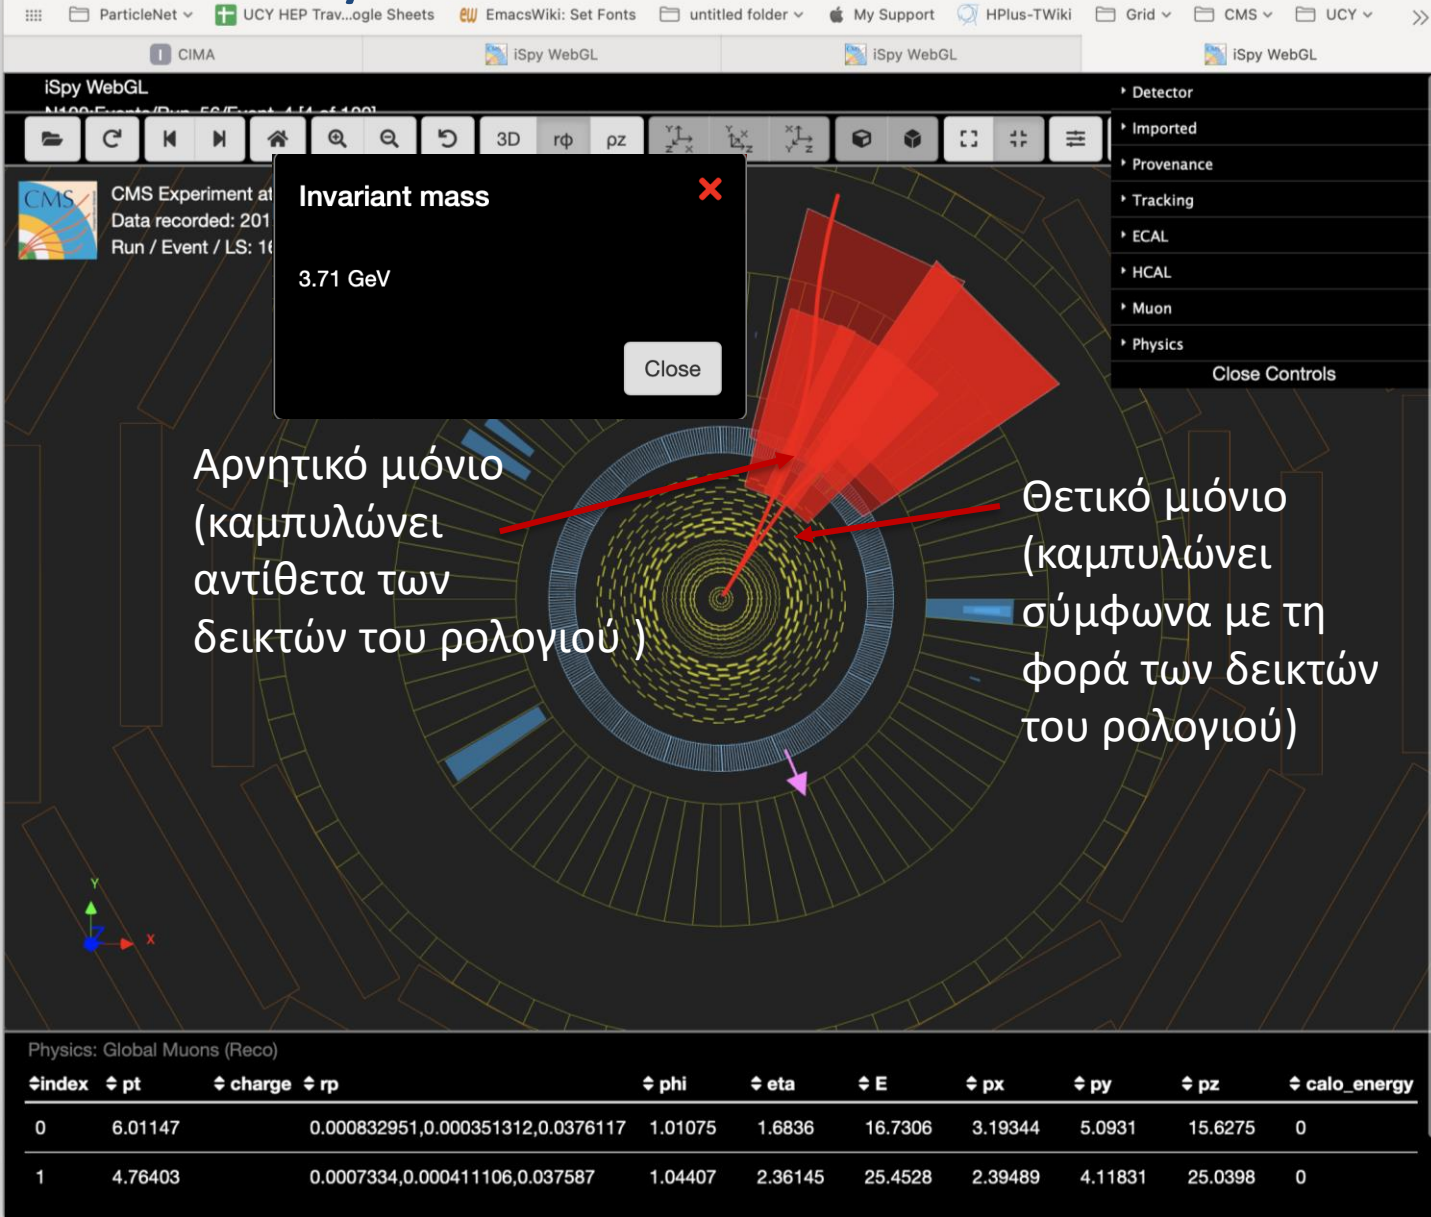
ParticleNet UCY HEP Trav...ogle Sheets EmacsWiki: Set Fonts untitled folder My Support HPlus-TWiki Grid CMS UCY

CIMA iSpy WebGL iSpy WebGL iSpy WebGL

iSpy WebGL

3D rφ ρz

CMS Experiment at
Data recorded: 201
Run / Event / LS: 1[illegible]

Invariant mass

3.71 GeV

Close

Detector
Imported
Provenance
Tracking
ECAL
HCAL
Muon
Physics
Close Controls

Αρνητικό μιόνιο (καμπυλώνει αντίθετα των δεικτών του ρολογιού )

Θετικό μιόνιο (καμπυλώνει σύμφωνα με τη φορά των δεικτών του ρολογιού)

Y
X

Physics: Global Muons (Reco)

| index | pt | charge | rp | phi | eta | E | px | py | pz | calo_energy |
|---|---|---|---|---|---|---|---|---|---|---|
| 0 | 6.01147 | | 0.000832951,0.000351312,0.0376117 | 1.01075 | 1.6836 | 16.7306 | 3.19344 | 5.0931 | 15.6275 | 0 |
| 1 | 4.76403 | | 0.0007334,0.000411106,0.037587 | 1.04407 | 2.36145 | 25.4528 | 2.39489 | 4.11831 | 25.0398 | 0 |